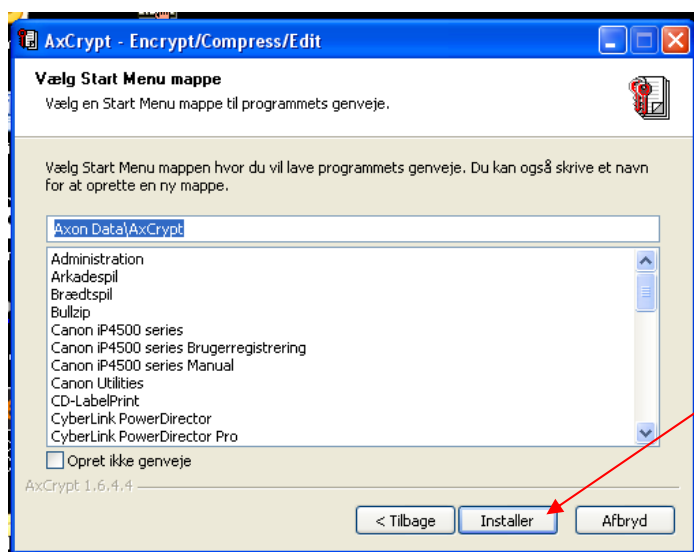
AxCrypt - Encrypt/Compress/Edit

Vælg Start Menu mappe

Vælg en Start Menu mappe til programmets genveje.

Vælg Start Menu mappen hvor du vil lave programmets genveje. Du kan også skrive et navn for at oprette en ny mappe.

Axon Data\AxCrypt

Administration
Arkadespil
Brædtspil
Bullzip
Canon iP4500 series
Canon iP4500 series Brugerregistrering
Canon iP4500 series Manual
Canon Utilities
CD-LabelPrint
CyberLink PowerDirector
CyberLink PowerDirector Pro

Opret ikke genveje

AxCrypt 1.6.4.4

< Tilbage
Installer
Afbryd